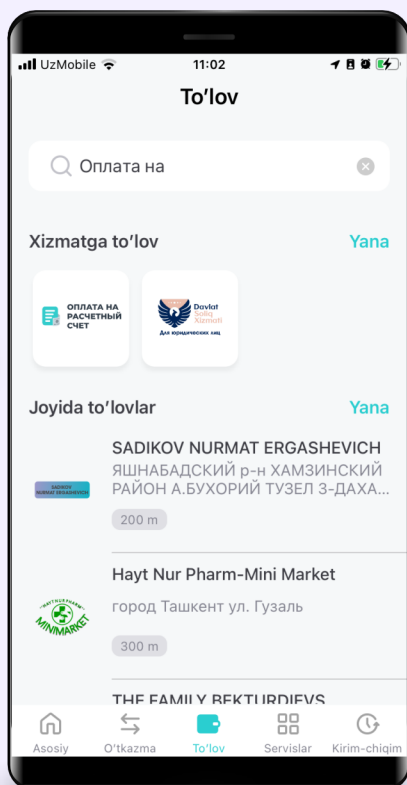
UzMobile 11:02

To'lov

Оплата на

Xizmatga to'lov Yana

ОПЛАТА НА РАСЧЕТНЫЙ СЧЕТ

Davlat Soliq Xizmati
Для юридических лиц

Joyida to'lovlar Yana

SADIKOV NURMAT ERGASHEVICH
ЯШНАБАДСКИЙ р-н ХАМЗИНСКИЙ РАЙОН А.БУХОРИЙ ТУЗЕЛ 3-ДАХА...
200 m

SADIKOV NURMAT ERGASHEVICH

Hayt Nur Pharm-Mini Market
город Ташкент ул. Гузаль
300 m

HAYTNURPHARM MINIMARKET

THE FAMILY BEKTURDIEVS

Asosiy O'tkazma To'lov Servislar Kirim-chiqim